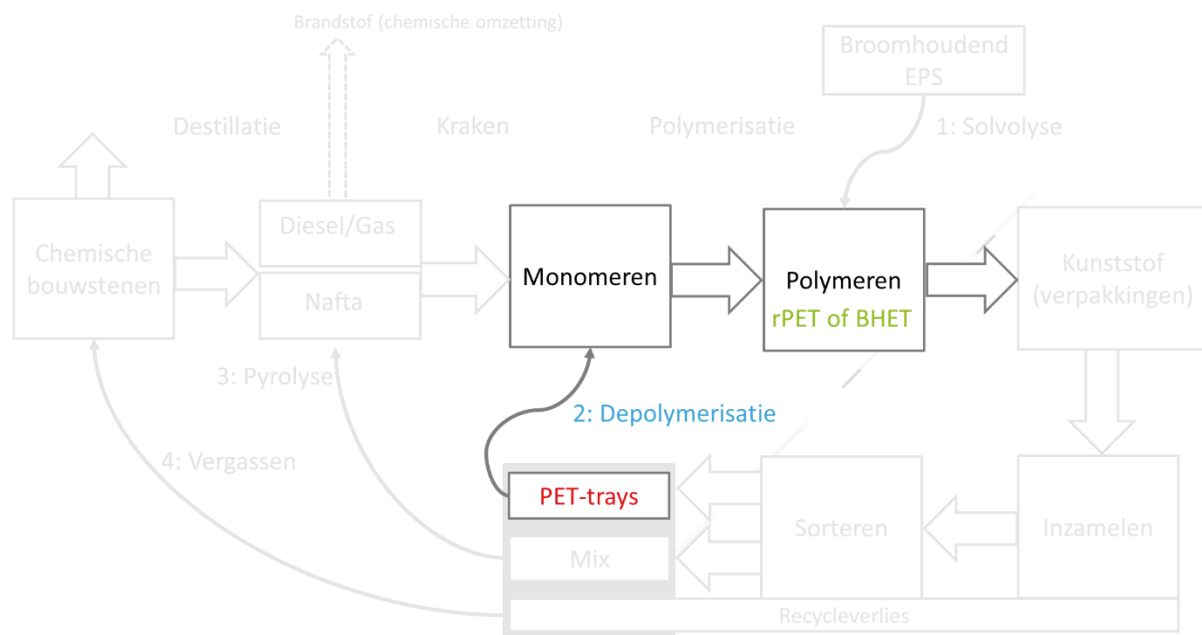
Brandstof (chemische omzetting)

Broomhoudend EPS

Destillatie

Kraken

Polymerisatie

1: Solvolyse

Chemische bouwstenen

Diesel/Gas

Nafta

Monomeren

Polymeren

rPET of BHET

Kunststof (verpakkingen)

3: Pyrolyse

2: Depolymerisatie

4: Vergassen

PET-trays

Mix

Sorteren

Inzamelen

Recycleverlies